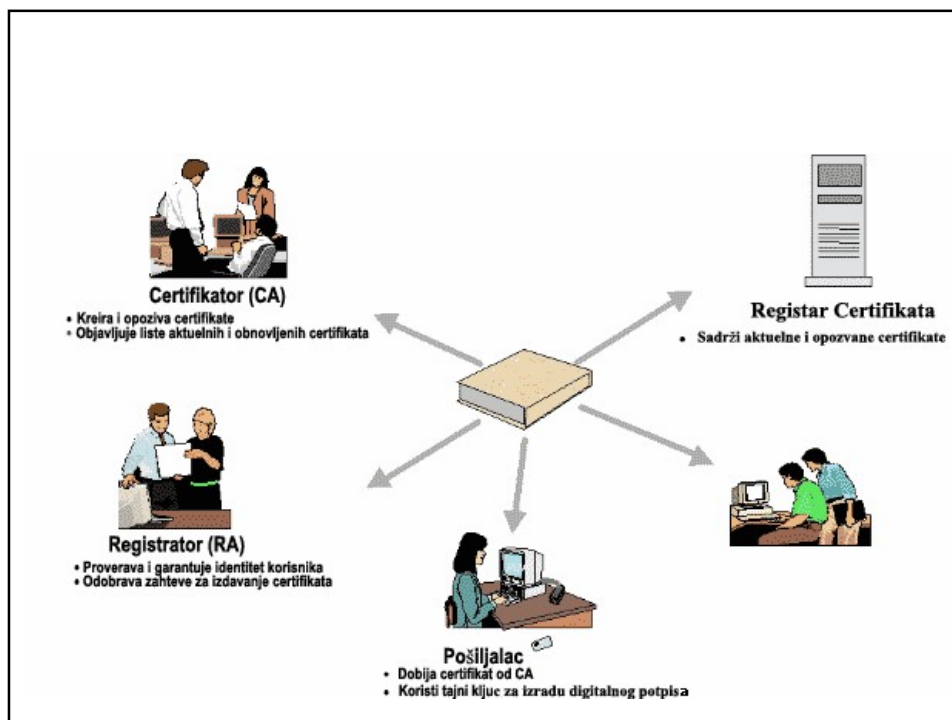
Certifikator (CA)
• Kreira i opoziva certifikate
• Objavljuje liste aktuelnih i obnovljenih certifikata

Registar Certifikata
• Sadrži aktuelne i opozvane certifikate

Registrator (RA)
• Proverava i garantuje identitet korisnika
• Odobrava zahteve za izdavanje certifikata

Pošiljalac
• Dobija certifikat od CA
• Koristi tajni ključ za izradu digitalnog potpisa